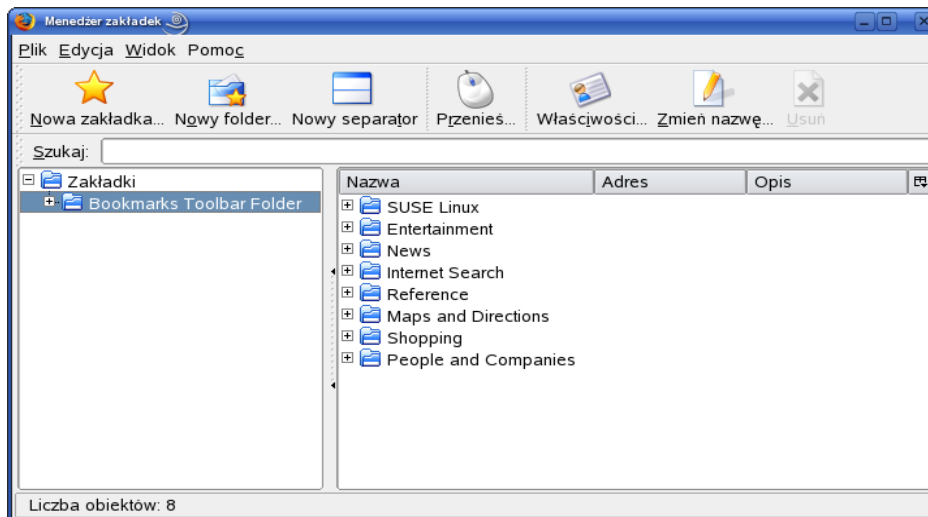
Menedżer zakładek

Plik Edycja Widok Pomoc

Nowa zakładka... Nowy folder... Nowy separator Przenieś... Właściwości... Zmień nazwę... Usuń

Szukaj:

Zakładki
Bookmarks Toolbar Folder

| Nazwa | Adres | Opis |
|---|---|---|
| SUSE Linux | | |
| Entertainment | | |
| News | | |
| Internet Search | | |
| Reference | | |
| Maps and Directions | | |
| Shopping | | |
| People and Companies | | |

Liczba obiektów: 8